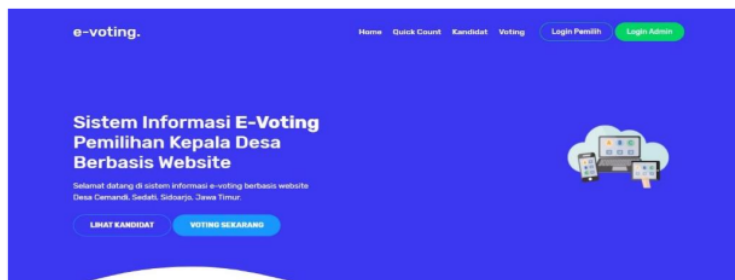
e-voting.

Home Quick Count Kandidat Voting Login Pemilih Login Admin

Sistem Informasi E-Voting Pemilihan Kepala Desa Berbasis Website

Selamat datang di sistem informasi e-voting berbasis website Desa Cemandi, Sedati, Sidoarjo, Jawa Timur.

LIHAT KANDIDAT VOTING SEKARANG